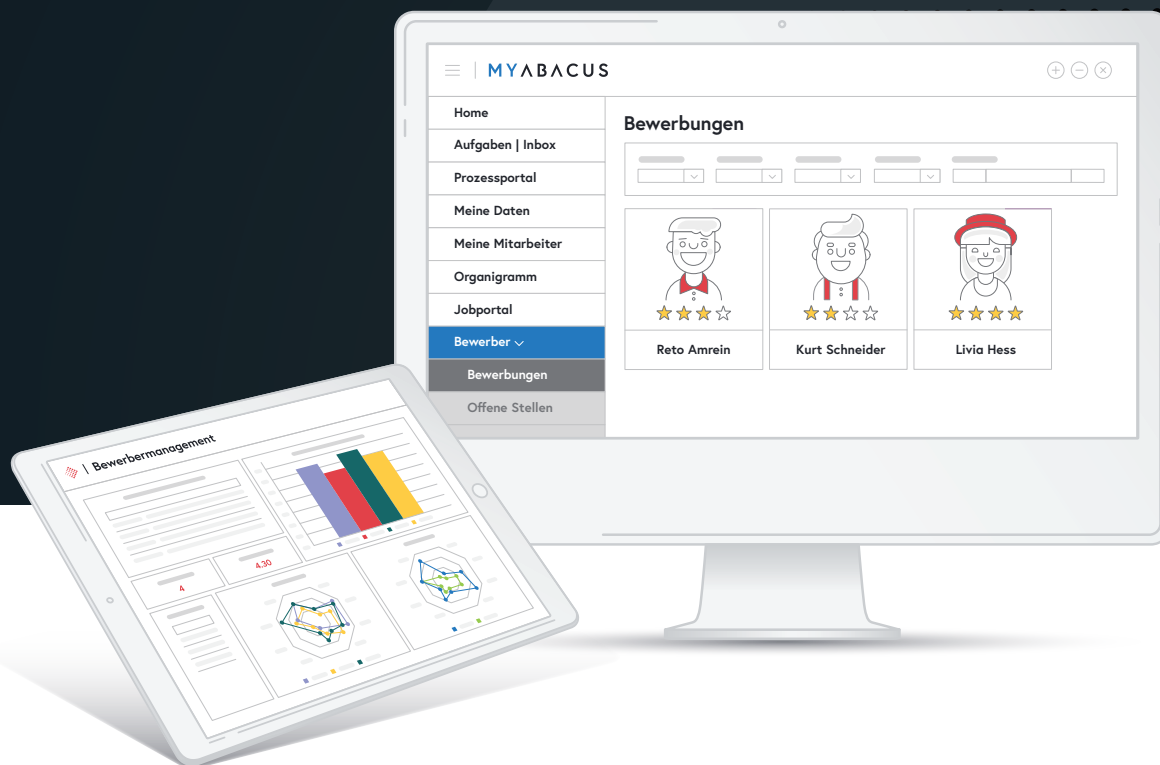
MYABACUS

Home
Aufgaben | Inbox
Prozessportal
Meine Daten
Meine Mitarbeiter
Organigramm
Jobportal
Bewerber
Bewerbungen
Offene Stellen

Bewerbungen

Reto Amrein
Kurt Schneider
Livia Hess

Bewerbermanagement

4
4.30